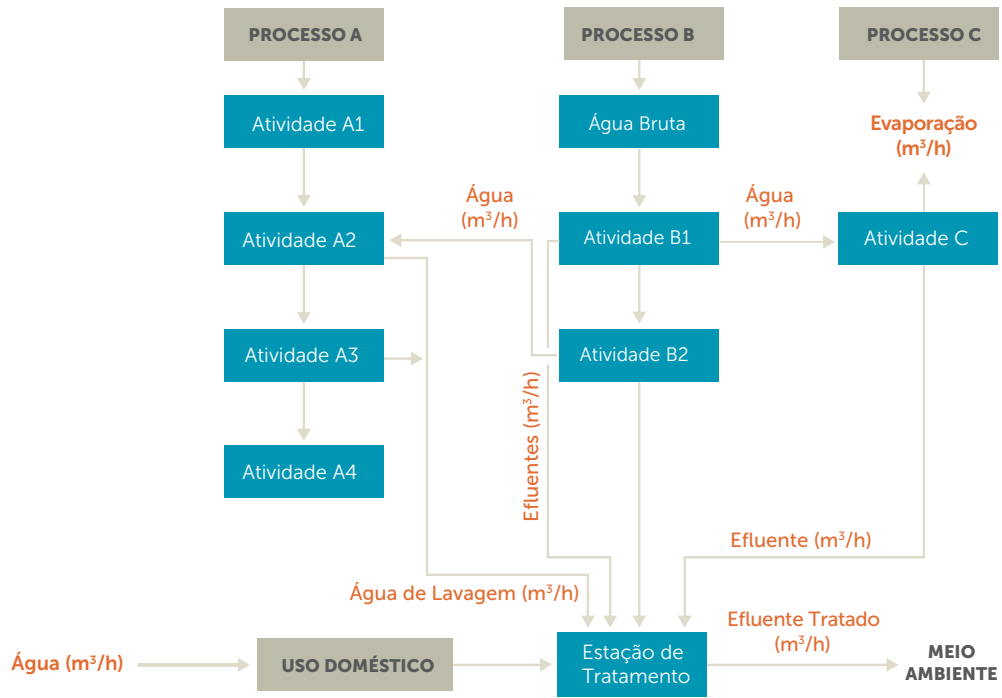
PROCESSO A

PROCESSO B

PROCESSO C

Atividade A1

Água Bruta

Evaporação ($m^3$/h)

Água ($m^3$/h)

Água ($m^3$/h)

Atividade A2

Atividade B1

Atividade C

Atividade A3

Atividade B2

Efluentes ($m^3$/h)

Atividade A4

Efluente ($m^3$/h)

Água de Lavagem ($m^3$/h)

Efluente Tratado ($m^3$/h)

Água ($m^3$/h)

USO DOMÉSTICO

Estação de Tratamento

MEIO AMBIENTE